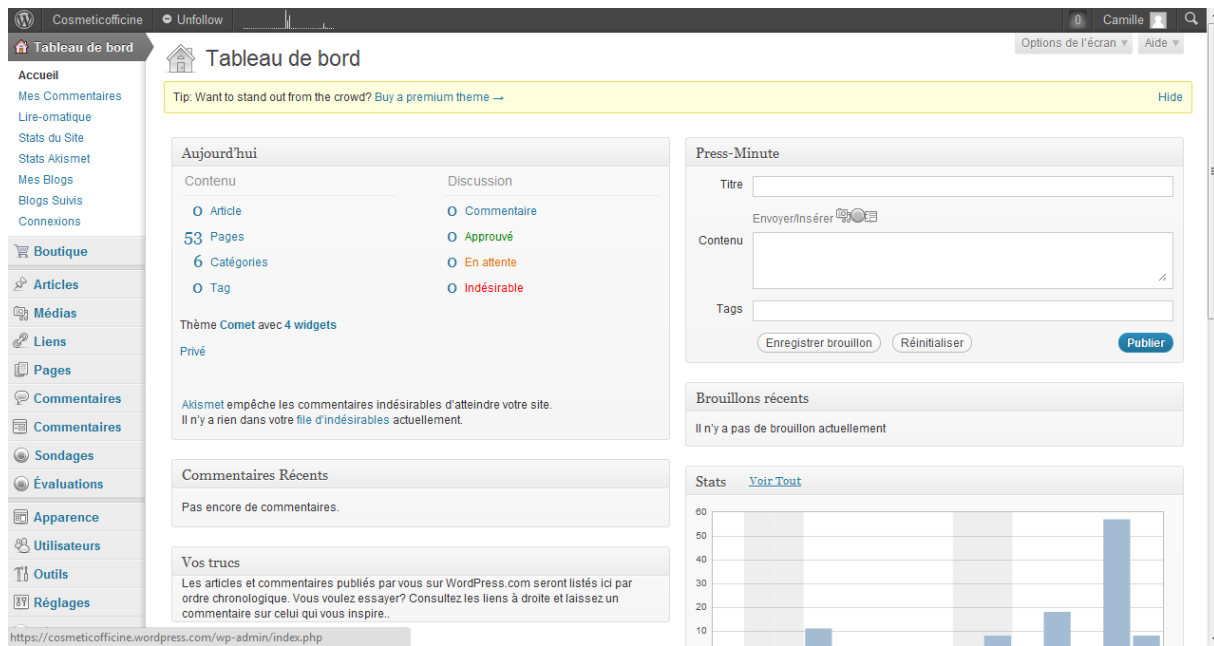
Cosmeticofficine Unfollow 0 Camille

Tableau de bord
Accueil
Mes Commentaires
Lire-omatique
Stats du Site
Stats Akismet
Mes Blogs
Blogs Suivis
Connexions
Boutique
Articles
Médias
Liens
Pages
Commentaires
Commentaires
Sondages
Évaluations
Apparence
Utilisateurs
Outils
Réglages

Options de l'écran ▼ Aide ▼

Tableau de bord

Tip: Want to stand out from the crowd? Buy a premium theme → Hide

Aujourd'hui
Contenu
0 Article
53 Pages
6 Catégories
0 Tag
Discussion
0 Commentaire
0 Approuvé
0 En attente
0 Indésirable
Thème Comet avec 4 widgets
Privé
Akismet empêche les commentaires indésirables d'atteindre votre site.
Il n'y a rien dans votre file d'indésirables actuellement.

Commentaires Récents
Pas encore de commentaires.

Vos trucs
Les articles et commentaires publiés par vous sur WordPress.com seront listés ici par ordre chronologique. Vous voulez essayer? Consultez les liens à droite et laissez un commentaire sur celui qui vous inspire..

Press-Minute
Titre
Envoyer/Insérer
Contenu
Tags
Enregistrer brouillon Réinitialiser Publier

Brouillons récents
Il n'y a pas de brouillon actuellement

Stats Voir Tout
60
50
40
30
20
10

https://cosmeticofficine.wordpress.com/wp-admin/index.php